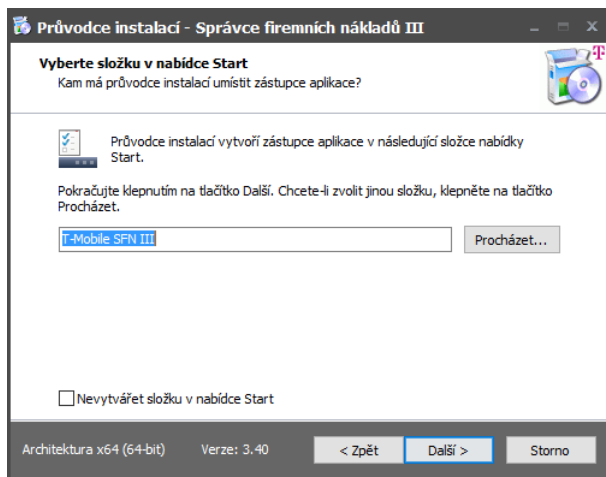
Průvodce instalací - Správce firemních nákladů III

Vyberte složku v nabídce Start
Kam má průvodce instalací umístit zástupce aplikace?

Průvodce instalací vytvoří zástupce aplikace v následující složce nabídky Start.

Pokračujte klepnutím na tlačítko Další. Chcete-li zvolit jinou složku, klepněte na tlačítko Procházet.

T-Mobile SFN III

Procházet...

Nevytvářet složku v nabídce Start

Architektura x64 (64-bit)

Verze: 3.40

< Zpět

Další >

Storno